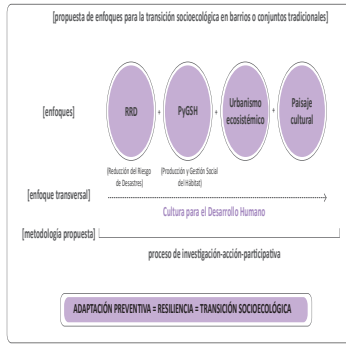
[propuesta de enfoques para la transición socioecológica en barrios o conjuntos tradicionales]

[enfoques]

RRD + PyGSH + Urbanismo ecosistémico + Paisaje cultural

(Reducción del Riesgo de Desastres)

(Producción y Gestión Social del Hábitat)

[enfoque transversal]

Cultura para el Desarrollo Humano

[metodología propuesta]

proceso de investigación-acción-participativa

ADAPTACIÓN PREVENTIVA = RESILIENCIA = TRANSICIÓN SOCIOECOLÓGICA